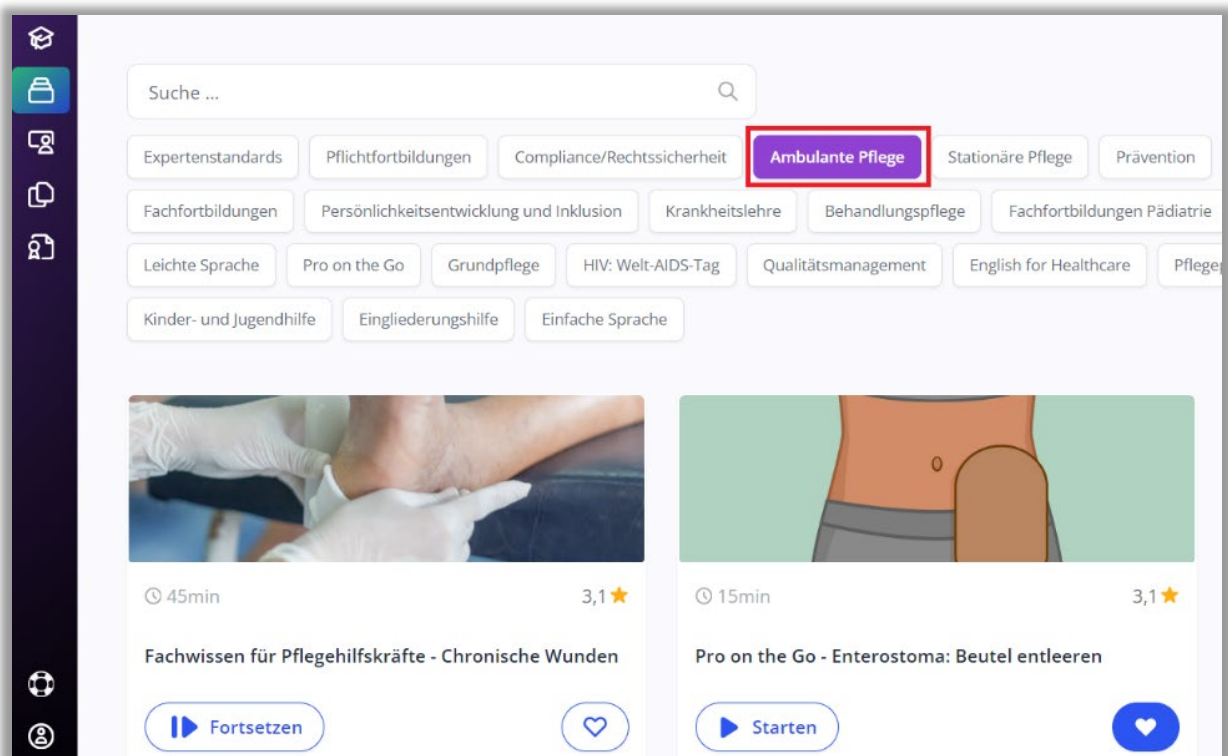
Suche ...

Expertenstandards
Pflichtfortbildungen
Compliance/Rechtssicherheit
Ambulante Pflege
Stationäre Pflege
Prävention
Fachfortbildungen
Persönlichkeitsentwicklung und Inklusion
Krankheitslehre
Behandlungspflege
Fachfortbildungen Pädiatrie
Leichte Sprache
Pro on the Go
Grundpflege
HIV: Welt-AIDS-Tag
Qualitätsmanagement
English for Healthcare
Pflege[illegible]
Kinder- und Jugendhilfe
Eingliederungshilfe
Einfache Sprache

45min
3,1

Fachwissen für Pflegehilfskräfte - Chronische Wunden

Fortsetzen

15min
3,1

Pro on the Go - Enterostoma: Beutel entleeren

Starten